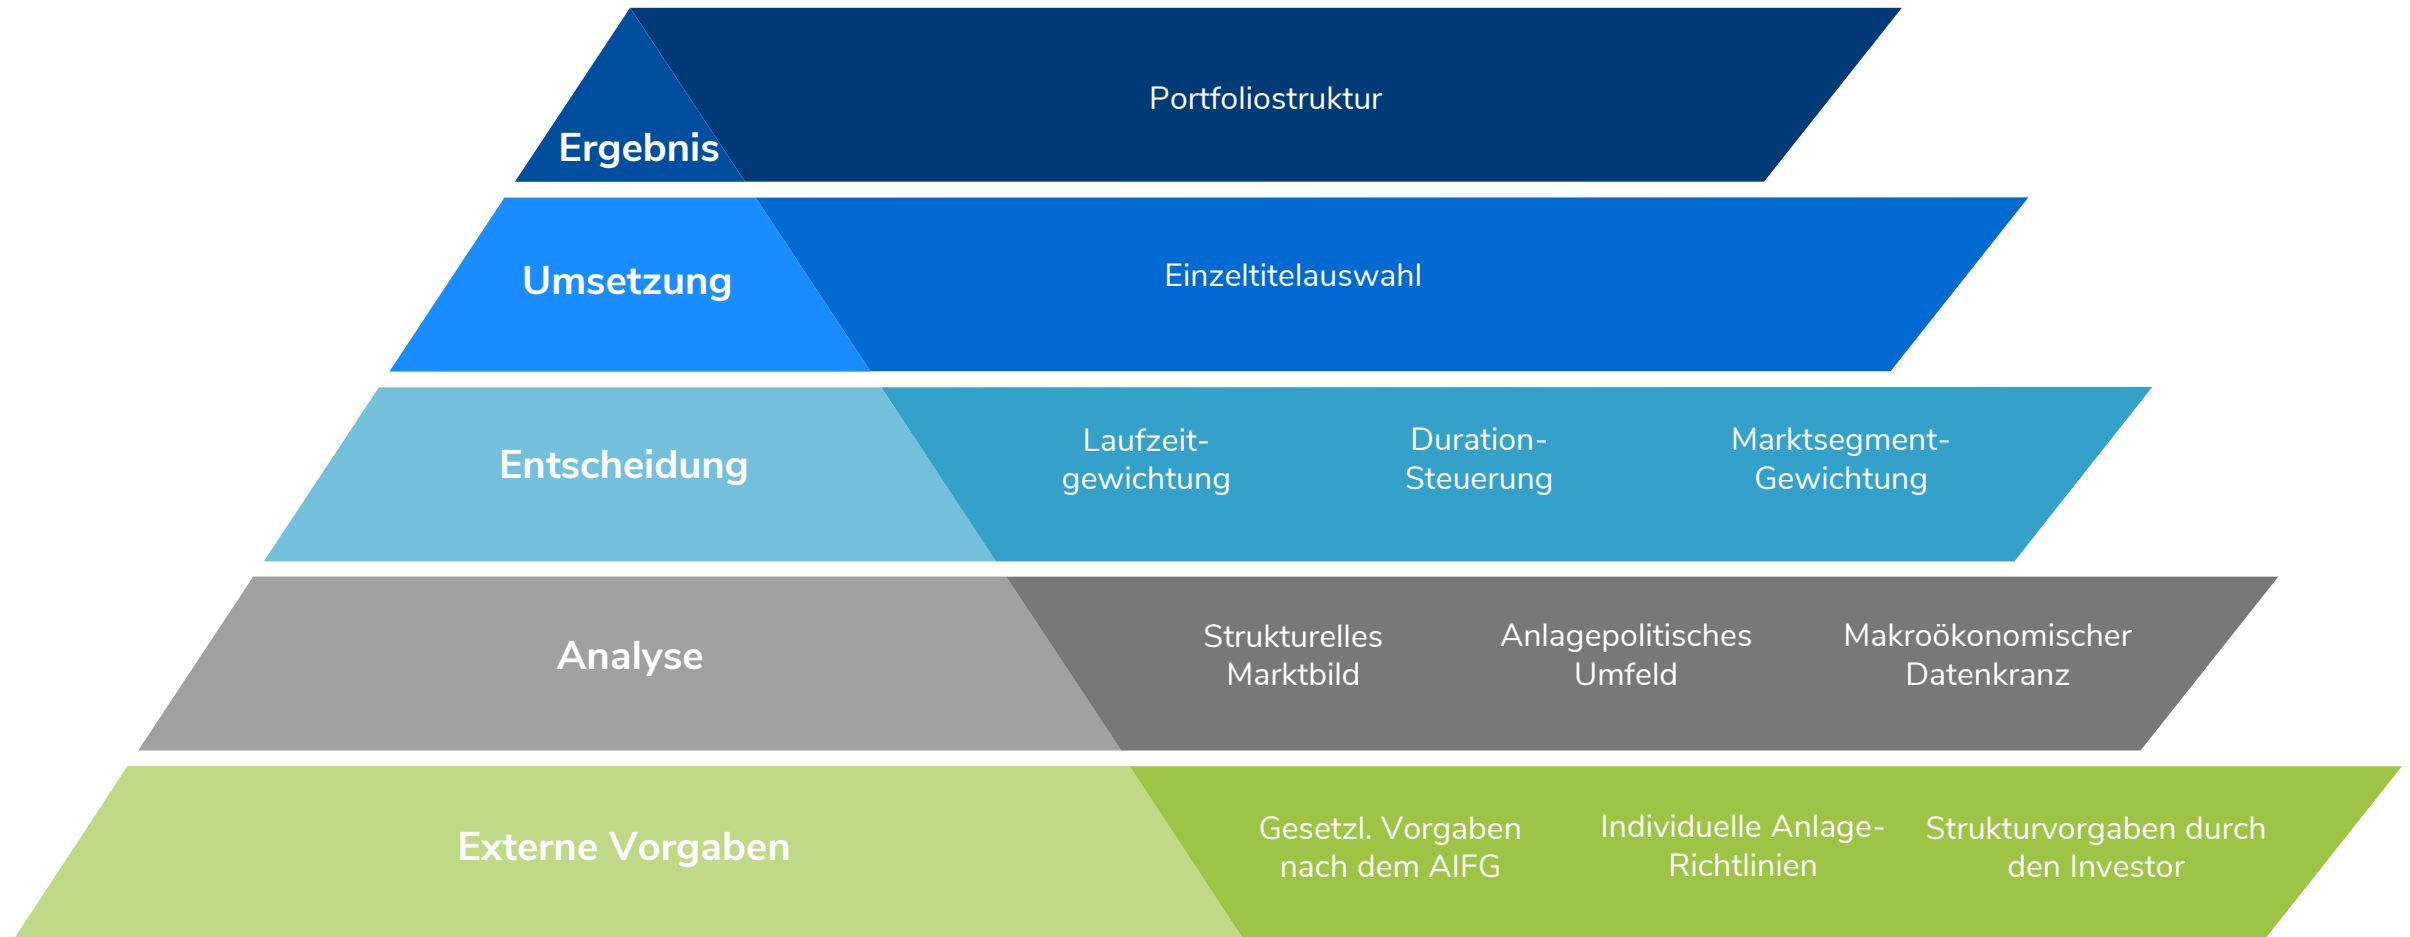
Ergebnis

Portfoliostruktur

Umsetzung

Einzeltitelauswahl

Entscheidung

Laufzeitgewichtung

Duration-Steuerung

Marktsegment-Gewichtung

Analyse

Strukturelles Marktbild

Anlagepolitisches Umfeld

Makroökonomischer Datenkranz

Externe Vorgaben

Gesetzl. Vorgaben nach dem AIFG

Individuelle Anlage-Richtlinien

Strukturvorgaben durch den Investor